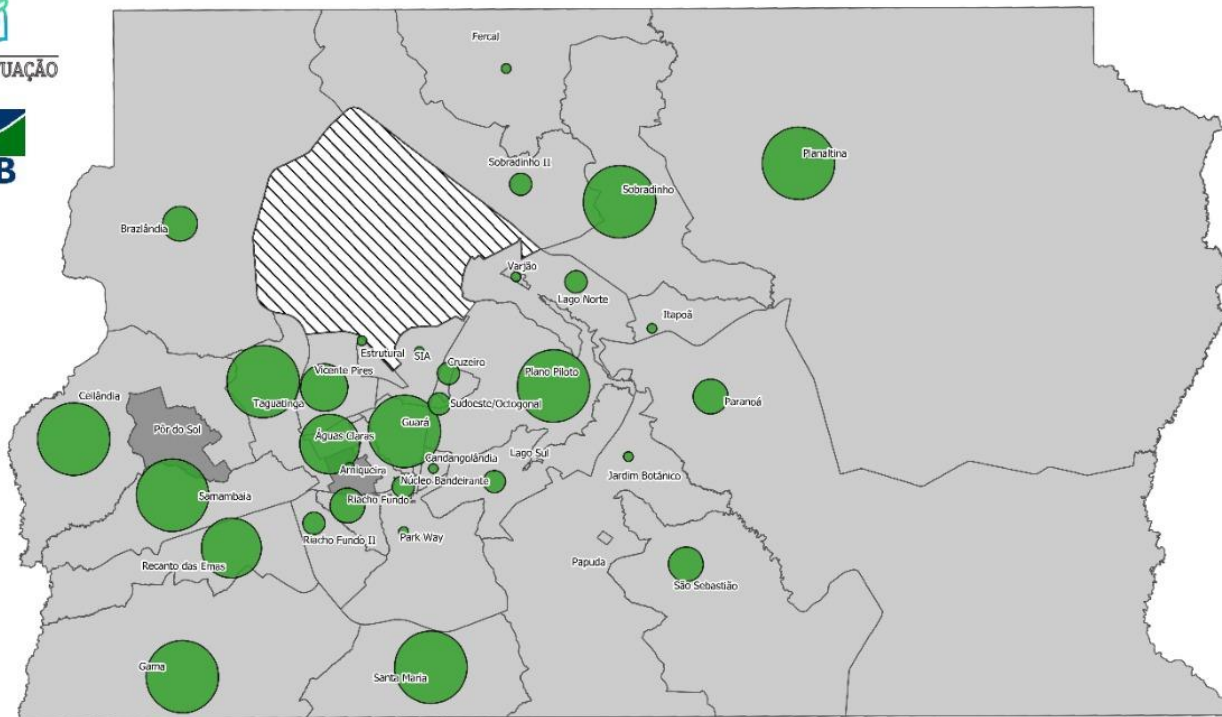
UAÇÃO

B

Fercal

Sobradinho II

Planaltina

Sobradinho

Brazlândia

Varjão

Lago Norte

Itapoã

Estrutural

SIA

Cruzeiro

Vicente Pires

Plano Piloto

Taguatinga

Ceilândia

Sudoeste/Octogonal

Paranoá

Pôr do Sol

Guará

Águas Claras

Arniqueira

Candangolândia

Lago Sul

Jardim Botânico

Núcleo Bandeirante

Samambaia

Riacho Fundo

Riacho Fundo II

Park Way

Recanto das Emas

Papuda

São Sebastião

Gama

Santa Maria